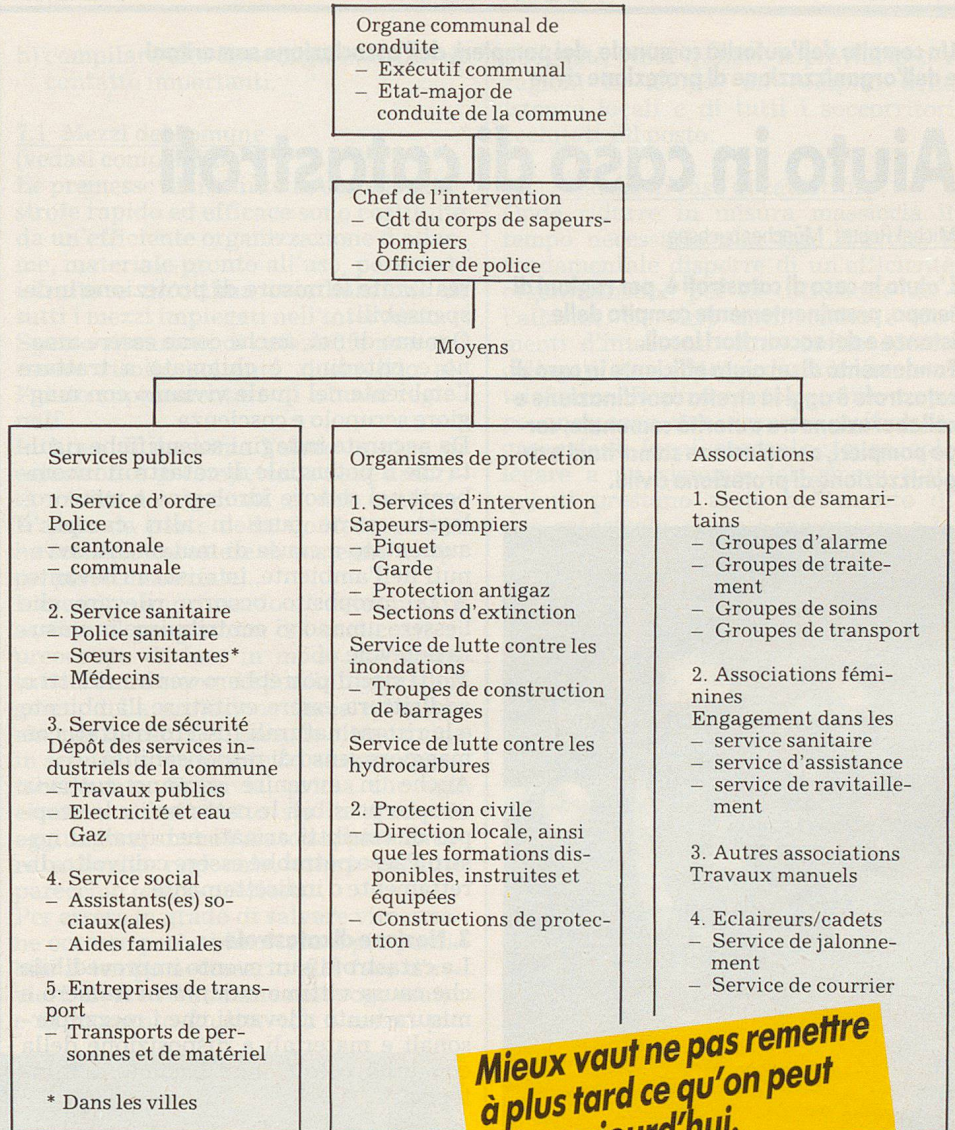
Organe communal de conduite
– Exécutif communal
– Etat-major de conduite de la commune

Chef de l'intervention
– Cdt du corps de sapeurs-pompiers
– Officier de police

Moyens

Services publics

1. Service d'ordre
Police
– cantonale
– communale

2. Service sanitaire
– Police sanitaire
– Sœurs visitantes*
– Médecins

3. Service de sécurité
Dépôt des services industriels de la commune
– Travaux publics
– Electricité et eau
– Gaz

4. Service social
– Assistants(es) sociaux(ales)
– Aides familiales

5. Entreprises de transport
– Transports de personnes et de matériel

* Dans les villes

Organismes de protection

1. Services d'intervention
Sapeurs-pompiers
– Piquet
– Garde
– Protection antigaz
– Sections d'extinction

Service de lutte contre les inondations
– Troupes de construction de barrages

Service de lutte contre les hydrocarbures

2. Protection civile
– Direction locale, ainsi que les formations disponibles, instruites et équipées
– Constructions de protection

Associations

1. Section de samaritains
– Groupes d'alarme
– Groupes de traitement
– Groupes de soins
– Groupes de transport

2. Associations féminines
Engagement dans les
– service sanitaire
– service d'assistance
– service de ravitaillement

3. Autres associations
Travaux manuels

4. Eclaireurs/cadets
– Service de jalonnement
– Service de courrier

Mieux vaut ne pas remettre à plus tard ce qu'on peut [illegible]jourd'hui.